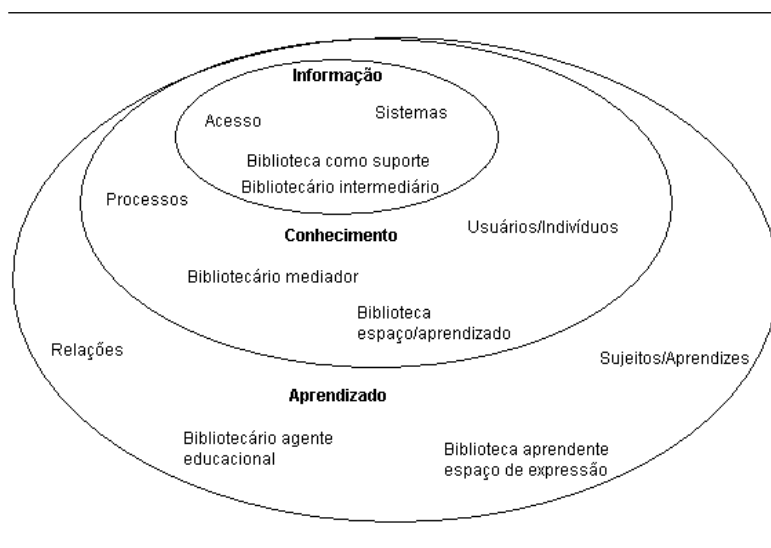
Informação

Acesso

Sistemas

Biblioteca como suporte

Bibliotecário intermediário

Processos

Conhecimento

Usuários/Indivíduos

Bibliotecário mediador

Biblioteca espaço/aprendizado

Relações

Sujeitos/Aprendizes

Aprendizado

Bibliotecário agente educacional

Biblioteca aprendente espaço de expressão